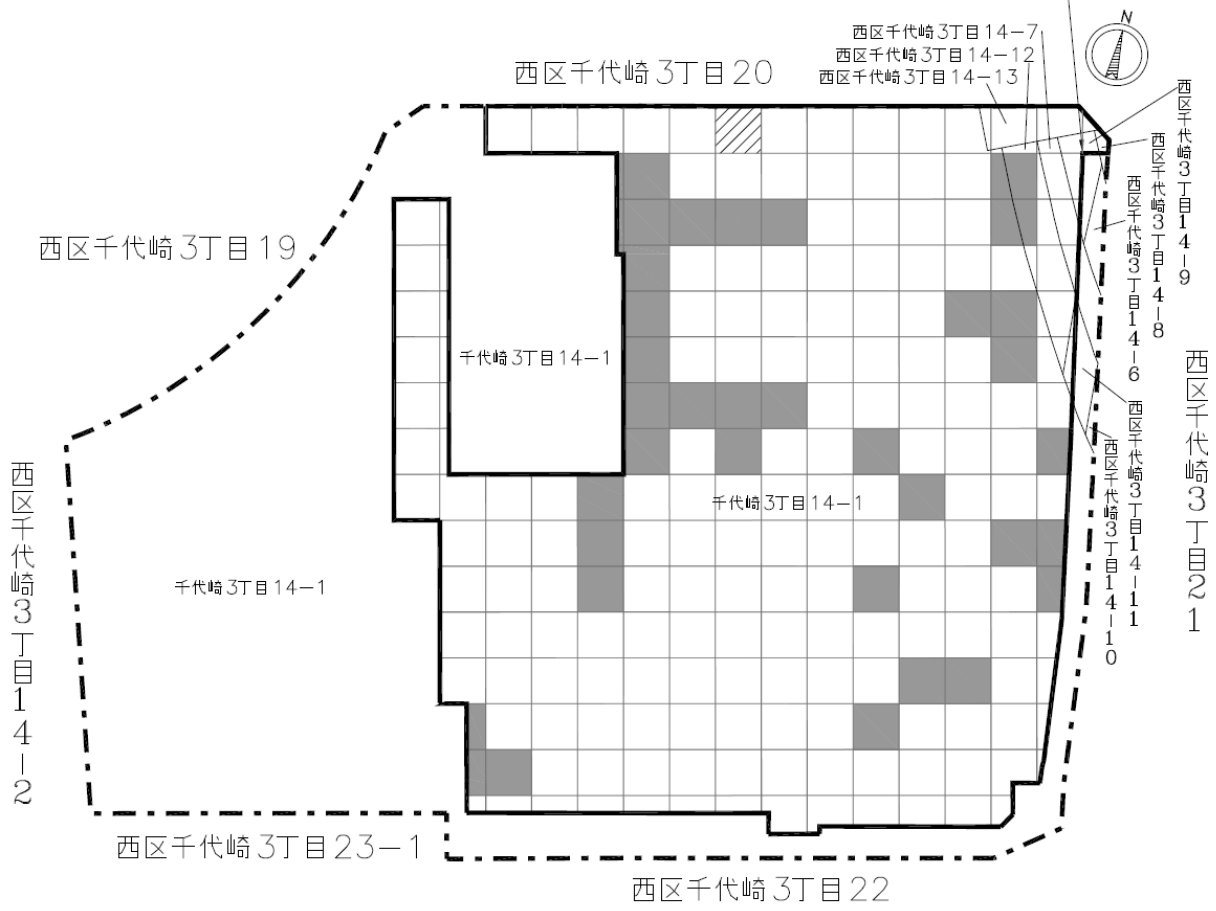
西区千代崎3丁目14−7
西区千代崎3丁目14−12
西区千代崎3丁目14−13
西区千代崎3丁目20
N
西区千代崎3丁目14−9
西区千代崎3丁目14−8
西区千代崎3丁目14−6
西区千代崎3丁目19
千代崎3丁目14−1
西区千代崎3丁目21
西区千代崎3丁目14−11
西区千代崎3丁目14−10
千代崎3丁目14−1
西区千代崎3丁目14−2
千代崎3丁目14−1
西区千代崎3丁目23−1
西区千代崎3丁目22